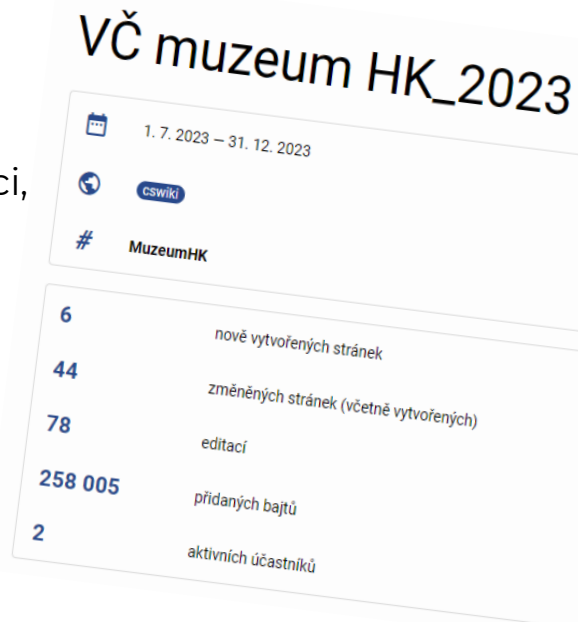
VČ muzeum HK_2023

ci,

1. 7. 2023 – 31. 12. 2023

cswiki

#

MuzeumHK

| | |
|---|---|
| 6 | nově vytvořených stránek |
| 44 | změněných stránek (včetně vytvořených) |
| 78 | editací |
| 258 005 | přidaných bajtů |
| 2 | aktivních účastníků |